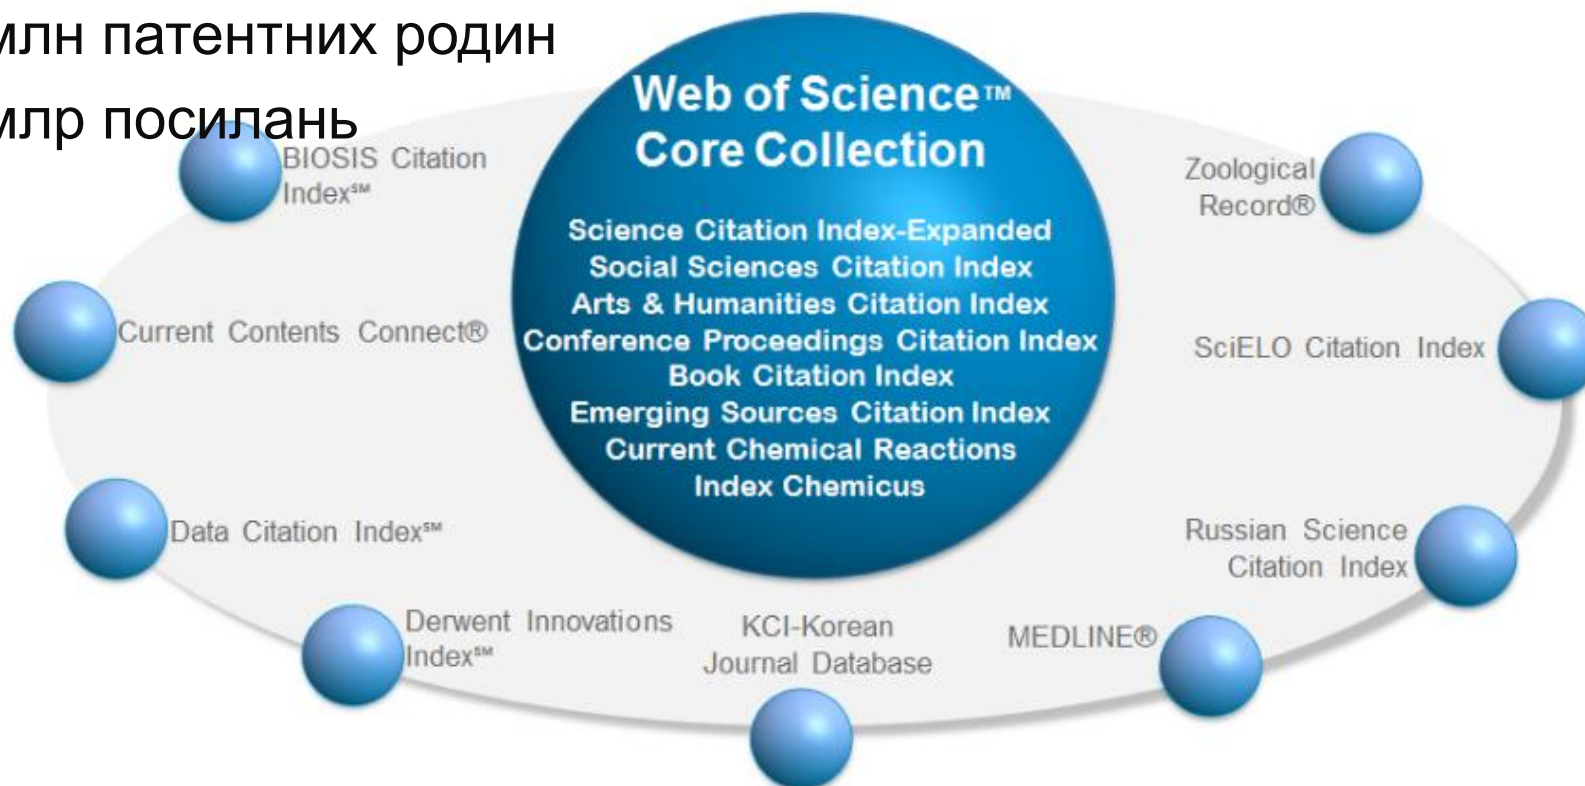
млн патентних родин
млр посилань

Web of Science™
Core Collection

Science Citation Index-Expanded
Social Sciences Citation Index
Arts & Humanities Citation Index
Conference Proceedings Citation Index
Book Citation Index
Emerging Sources Citation Index
Current Chemical Reactions
Index Chemicus

BIOSIS Citation Index℠

Zoological Record®

Current Contents Connect®

SciELO Citation Index

Data Citation Index℠

Russian Science Citation Index

Derwent Innovations Index℠

KCI-Korean Journal Database

MEDLINE®